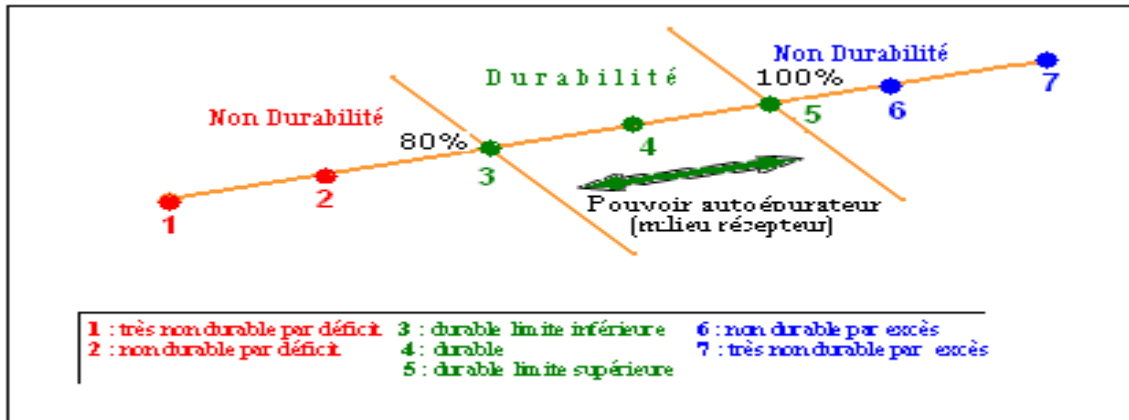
Non Durabilité

Durabilité

Non Durabilité

80%

100%

1

2

3

4

5

6

7

Pouvoir autoépurateur
(milieu récepteur)

1 : très non durable par déficit
2 : non durable par déficit

3 : durable limite inférieure
4 : durable
5 : durable limite supérieure

6 : non durable par excès
7 : très non durable par excès